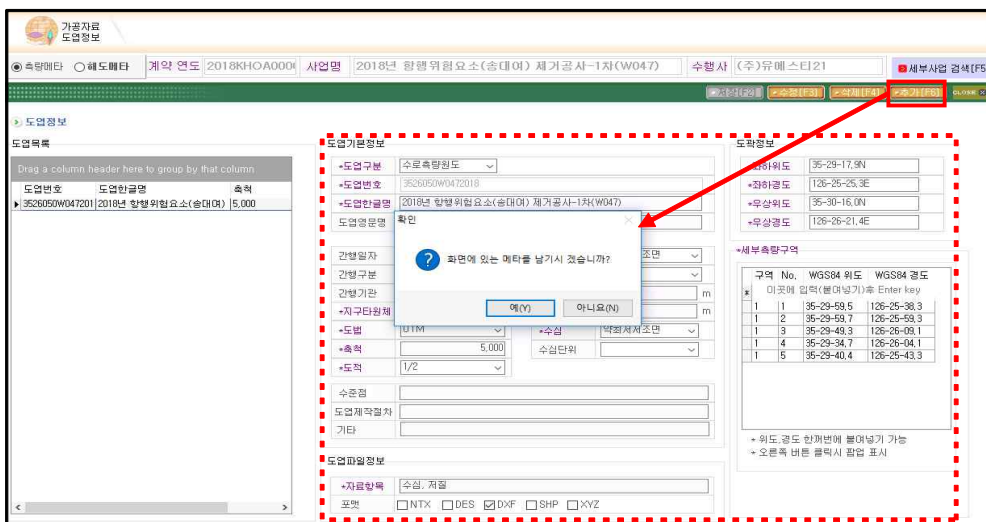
가공자료
도엽정보

◉측량메타 ○해도메타 계약 연도 2018KHOA000( 사업명 2018년 항행위험요소(송대여) 제거공사-1차(W047) 수행사 (주)유에스티21 세부사업 검색[F5

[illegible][F2] 수정[F3] 삭제[F4] 추가[F6] CLOSE

도엽정보

도엽목록

Drag a column header here to group by that column

| 도엽번호 | 도엽한글명 | 축척 |
|---|---|---|
| 3526050W047201 | 2018년 항행위험요소(송대여) | 5,000 |

도엽기본정보

*도엽구분 수로측량원도
*도엽번호 3526050W0472018
*도엽한글명 2018년 항행위험요소(송대여) 제거공사-1차(W047)
도엽영문명

간행일자
간행구분
간행기관
*지구타원체
*도법 UTM
*축척 5,000
*도적 1/2
*수심 약최저저조면
수심단위
m
m
수준점
도엽제작절차
기타

확인
화면에 있는 메타를 남기시 겠습니까?
예(Y) 아니요(N)

도곽정보
*좌하위도 35-29-17.9N
*좌하경도 126-25-25.3E
*우상위도 35-30-16.0N
*우상경도 126-26-21.4E

*세부측량구역

| 구역 | No. | WGS84 위도 | WGS84 경도 |
|---|---|---|---|
| | | 이곳에 입력(붙여넣기)후 Enter key | |
| 1 | 1 | 35-29-59.5 | 126-25-38.3 |
| 1 | 2 | 35-29-59.7 | 126-25-59.3 |
| 1 | 3 | 35-29-49.3 | 126-26-09.1 |
| 1 | 4 | 35-29-34.7 | 126-26-04.1 |
| 1 | 5 | 35-29-40.4 | 126-25-43.3 |

* 위도,경도 한꺼번에 붙여넣기 가능
* 오른쪽 버튼 클릭시 팝업 표시

도엽파일정보
*자료항목 수심, 저질
포맷 ☐NTX ☐DES ☑DXF ☐SHP ☐XYZ